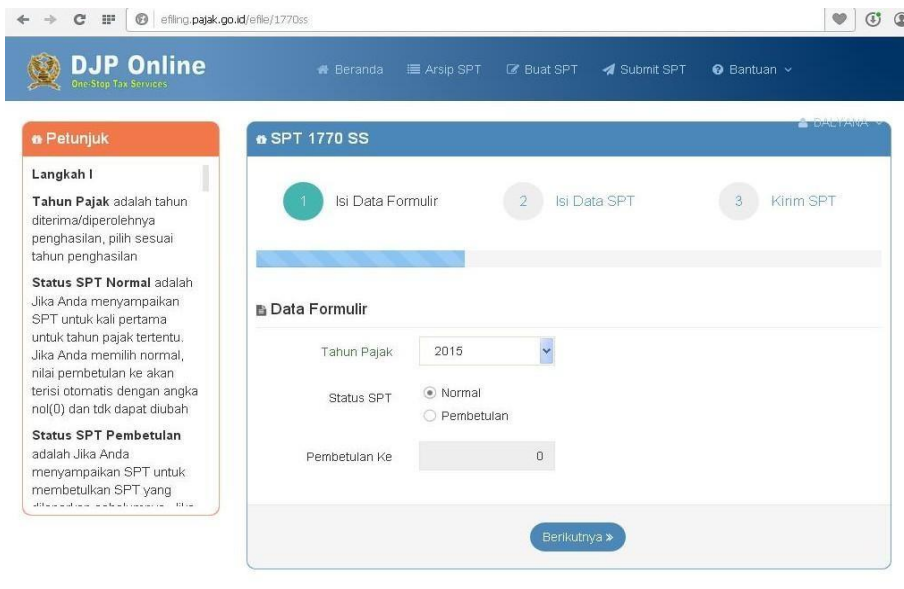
efiling.pajak.go.id/efile/1770ss

DJP Online
One-Stop Tax Services

Beranda  Arsip SPT  Buat SPT  Submit SPT  Bantuan

Petunjuk

Langkah I

Tahun Pajak adalah tahun diterima/diperolehnya penghasilan, pilih sesuai tahun penghasilan

Status SPT Normal adalah Jika Anda menyampaikan SPT untuk kali pertama untuk tahun pajak tertentu. Jika Anda memilih normal, nilai pembetulan ke akan terisi otomatis dengan angka nol(0) dan tdk dapat diubah

Status SPT Pembetulan adalah Jika Anda menyampaikan SPT untuk membetulkan SPT yang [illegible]

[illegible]

SPT 1770 SS

1 Isi Data Formulir  2 Isi Data SPT  3 Kirim SPT

Data Formulir

Tahun Pajak  2015

Status SPT  Normal
Pembetulan

Pembetulan Ke  0

Berikutnya »